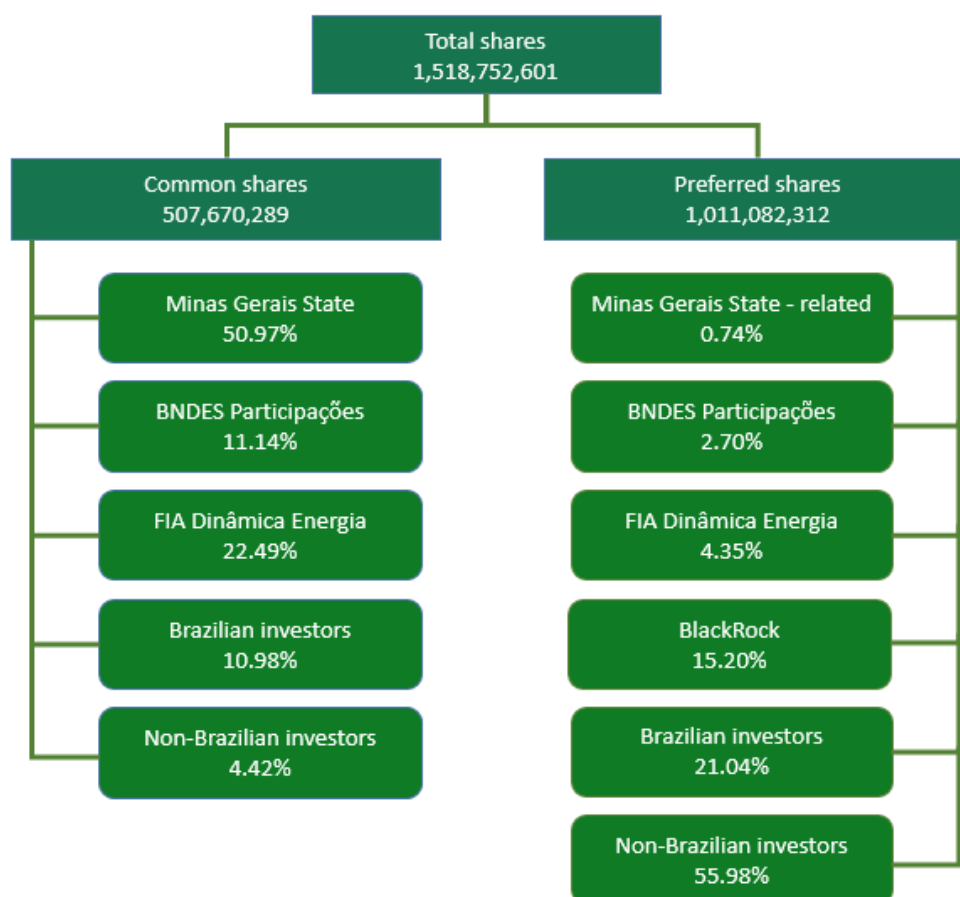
Total shares
1,518,752,601

Common shares
507,670,289

Minas Gerais State
50.97%

BNDES Participações
11.14%

FIA Dinâmica Energia
22.49%

Brazilian investors
10.98%

Non-Brazilian investors
4.42%

Preferred shares
1,011,082,312

Minas Gerais State - related
0.74%

BNDES Participações
2.70%

FIA Dinâmica Energia
4.35%

BlackRock
15.20%

Brazilian investors
21.04%

Non-Brazilian investors
55.98%